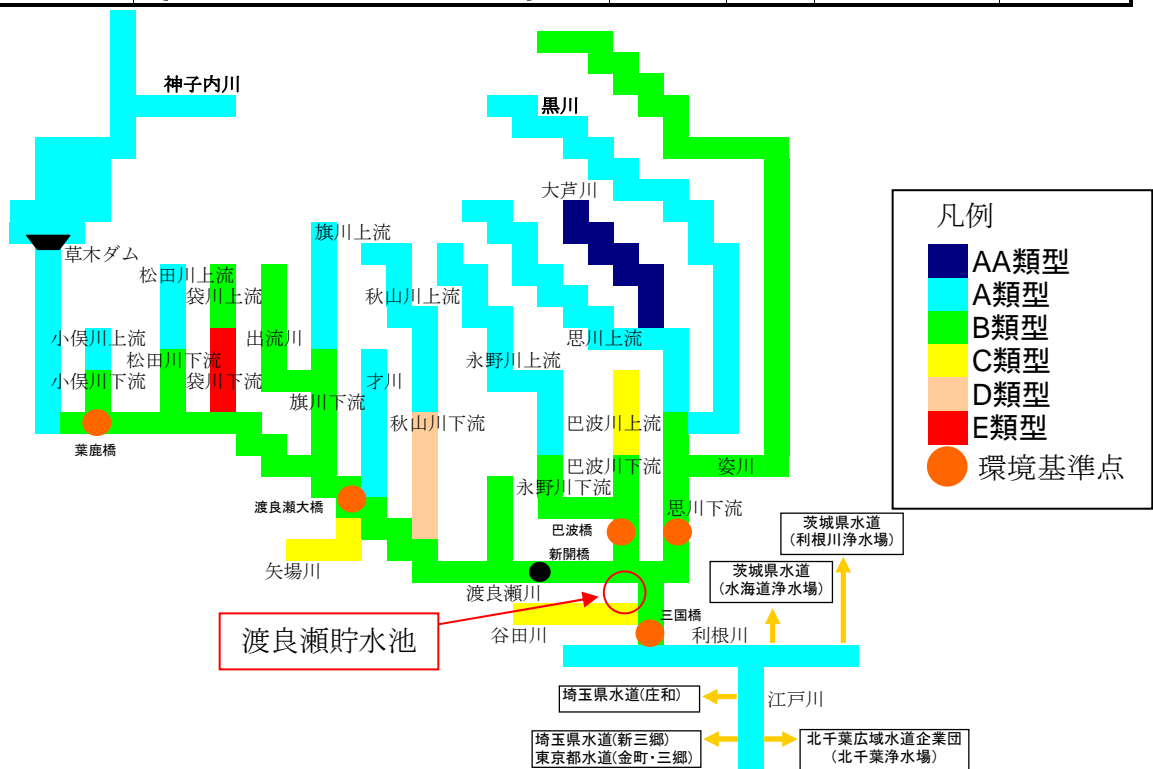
神子内川

黒川

大芦川

凡例
AA類型
A類型
B類型
C類型
D類型
E類型
環境基準点

草木ダム

松田川上流
袋川上流

旗川上流

秋山川上流

小俣川上流
松田川下流
出流川

小俣川下流
袋川下流

旗川下流
才川

永野川上流

思川上流

秋山川下流

巴波川上流

葉鹿橋

巴波川下流
姿川

永野川下流

渡良瀬大橋

思川下流
巴波橋

茨城県水道
(利根川浄水場)

新開橋

矢場川

茨城県水道
(水海道浄水場)

渡良瀬川

渡良瀬貯水池

三国橋
谷田川
利根川

埼玉県水道(庄和)

江戸川

埼玉県水道(新三郷)
東京都水道(金町・三郷)

北千葉広域水道企業団
(北千葉浄水場)